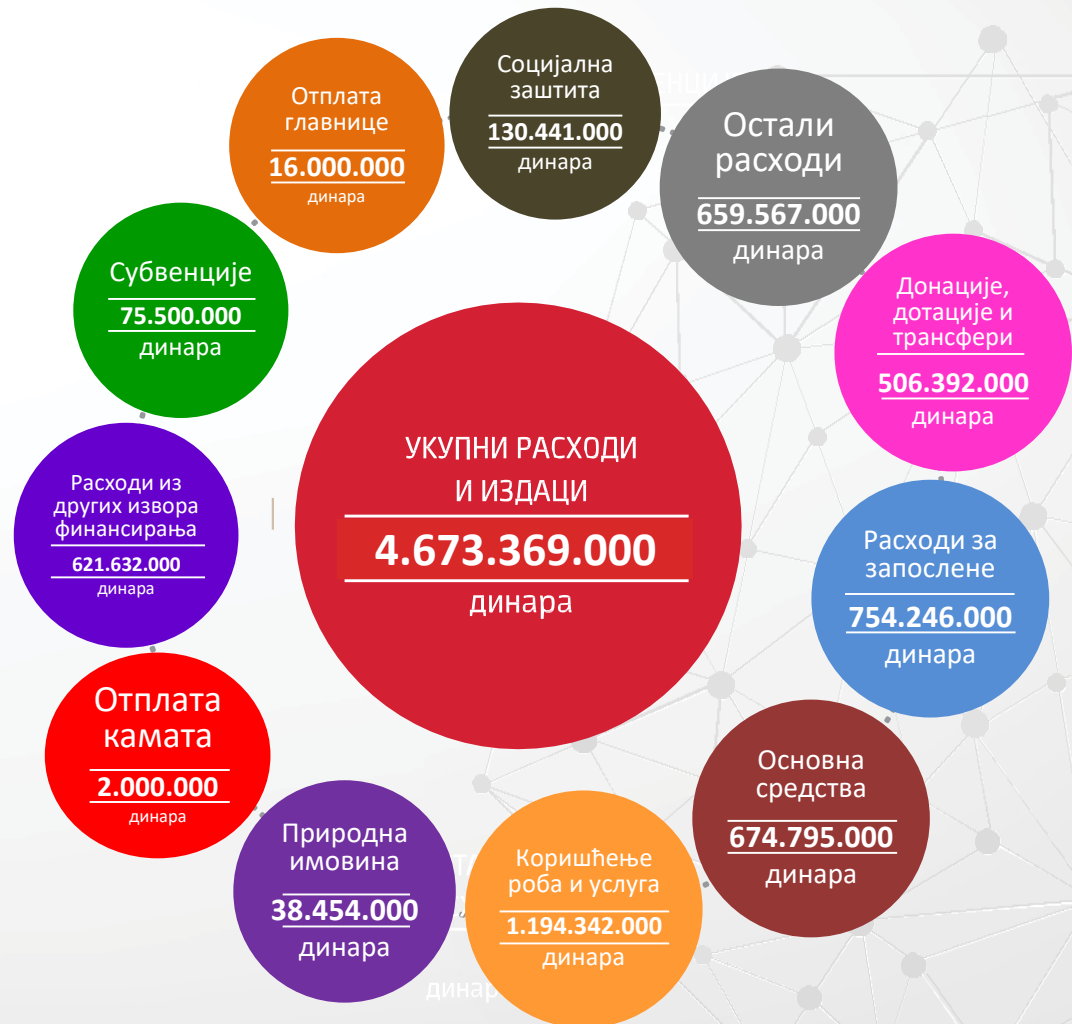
Отплата главнице
16.000.000
динара

Социјална заштита
130.441.000
динара

Остали расходи
659.567.000
динара

Субвенције
75.500.000
динара

Донације, дотације и трансфери
506.392.000
динара

Расходи из других извора финансирања
621.632.000
динара

УКУПНИ РАСХОДИ И ИЗДАЦИ
4.673.369.000
динара

Расходи за запослене
754.246.000
динара

Отплата камата
2.000.000
динара

Основна средства
674.795.000
динара

Природна имовина
38.454.000
динара

Коришћење роба и услуга
1.194.342.000
динара

динар